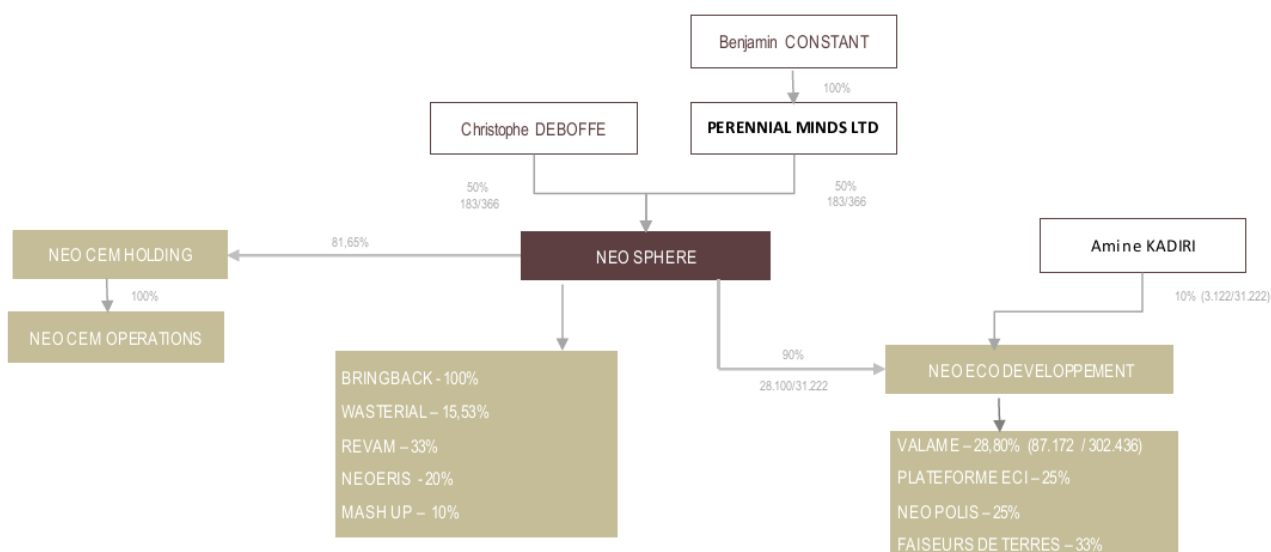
Benjamin CONSTANT

100%

Christophe DEBOFFE

PERENNIAL MINDS LTD

50%
183/366

50%
183/366

NEO CEM HOLDING

81,65%

NEO SPHERE

Amine KADIRI

100%

10% (3.122/31.222)

NEO CEM OPERATIONS

90%
28.100/31.222

NEO ECO DEVELOPPEMENT

BRINGBACK - 100%
WASTERIAL – 15,53%
REVAM – 33%
NEOERIS - 20%
MASH UP – 10%

VALAME – 28,80% (87.172 / 302.436)
PLATEFORME ECI – 25%
NEO POLIS – 25%
FAISEURS DE TERRES – 33%